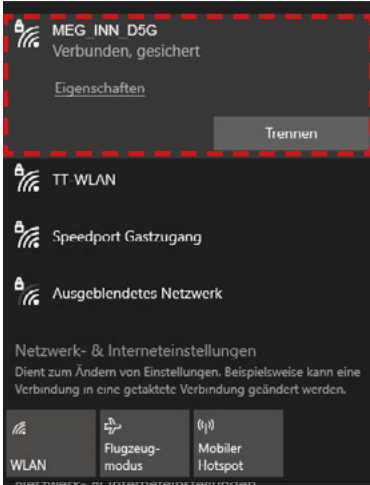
MEG_INN_D5G
Verbunden, gesichert

Eigenschaften

Trennen

TT-WLAN

Speedport Gastzugang

Ausgeblendetes Netzwerk

Netzwerk- & Interneteinstellungen
Dient zum Ändern von Einstellungen. Beispielsweise kann eine Verbindung in eine getaktete Verbindung geändert werden.

WLAN

Flugzeugmodus

Mobiler Hotspot

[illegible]